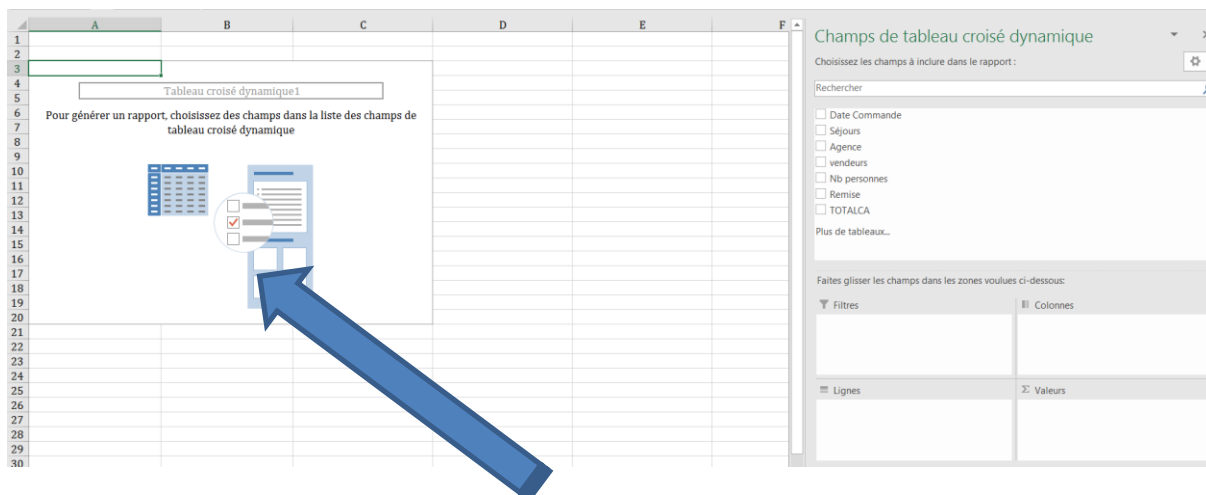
| | A | B | C | D | E | F |
|---|---|---|---|---|---|---|
| 1 | | | | | | |
| 2 | | | | | | |
| 3 | | | | | | |
| 4 | | | | | | |
| 5 | | | | | | |
| 6 | | | | | | |
| 7 | | | | | | |
| 8 | | | | | | |
| 9 | | | | | | |
| 10 | | | | | | |
| 11 | | | | | | |
| 12 | | | | | | |
| 13 | | | | | | |
| 14 | | | | | | |
| 15 | | | | | | |
| 16 | | | | | | |
| 17 | | | | | | |
| 18 | | | | | | |
| 19 | | | | | | |
| 20 | | | | | | |
| 21 | | | | | | |
| 22 | | | | | | |
| 23 | | | | | | |
| 24 | | | | | | |
| 25 | | | | | | |
| 26 | | | | | | |
| 27 | | | | | | |
| 28 | | | | | | |
| 29 | | | | | | |
| 30 | | | | | | |

Tableau croisé dynamique1

Pour générer un rapport, choisissez des champs dans la liste des champs de tableau croisé dynamique

Champs de tableau croisé dynamique

Choisissez les champs à inclure dans le rapport :

Rechercher

Date Commande
Séjours
Agence
vendeurs
Nb personnes
Remise
TOTALCA

Plus de tableaux...

Faites glisser les champs dans les zones voulues ci-dessous:

Filtres

Colonnes

Lignes

Σ Valeurs